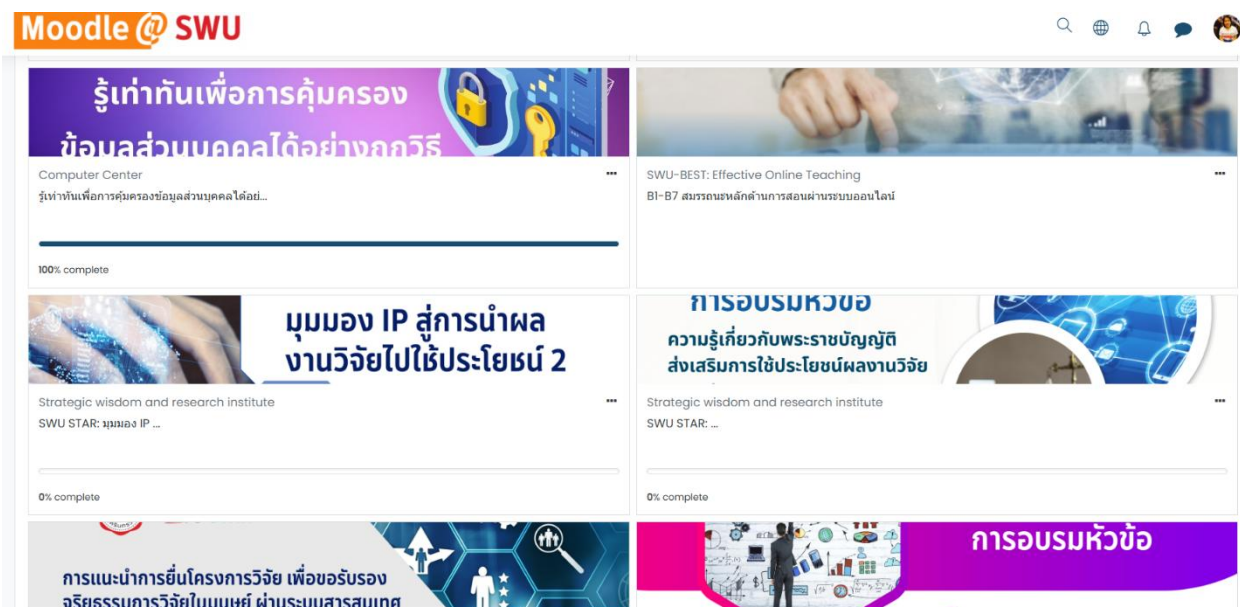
Moodle @ SWU

รู้เท่าทันเพื่อการคุ้มครอง
ข้อมูลส่วนบุคคลได้อย่างถูกวิธี

Computer Center
รู้เท่าทันเพื่อการคุ้มครองข้อมูลส่วนบุคคลได้อย่...

100% complete

SWU-BEST: Effective Online Teaching
B1-B7 สมรรถนะหลักด้านการสอนผ่านระบบออนไลน์

มุมมอง IP สู่การนำผล
งานวิจัยไปใช้ประโยชน์ 2

Strategic wisdom and research institute
SWU STAR: มุมมอง IP ...

0% complete

การอบรมหัวข้อ
ความรู้เกี่ยวกับพระราชบัญญัติ
ส่งเสริมการใช้ประโยชน์ผลงานวิจัย

Strategic wisdom and research institute
SWU STAR: ...

0% complete

การแนะนำการยื่นโครงการวิจัย เพื่อขอรับรอง
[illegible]

การอบรมหัวข้อ